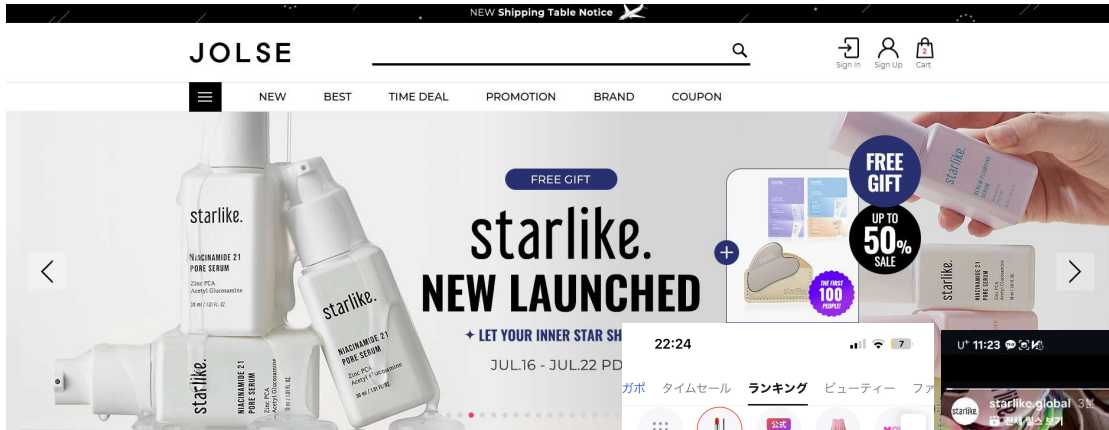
NEW Shipping Table Notice

JOLSE

Sign In Sign Up Cart

NEW BEST TIME DEAL PROMOTION BRAND COUPON

FREE GIFT

starlike.

NEW LAUNCHED

✦ LET YOUR INNER STAR SH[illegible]

JUL.16 - JUL.22 PD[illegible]

FREE GIFT

UP TO 50% SALE

THE FIRST 100 PEOPLE

starlike. NIACINAMIDE 21 PORE SERUM Zinc PCA Acetyl Glucosamine 30 ml / 1.01 FL.OZ

starlike. NIACINAMIDE 21 PORE SERUM Zinc PCA Acetyl Glucosamine 30 ml / 1.01 FL.OZ

starlike. NIACINAMIDE 21 PORE SERUM Zinc PCA Acetyl Glucosamine

starlike. NIACINAMIDE 21 PORE SERUM

starlike. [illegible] SERUM

22:24

7

ガポ タイムセール ランキング ビューティー ファ

公式

U⁺ 11:23

starlike.global 3분

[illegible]